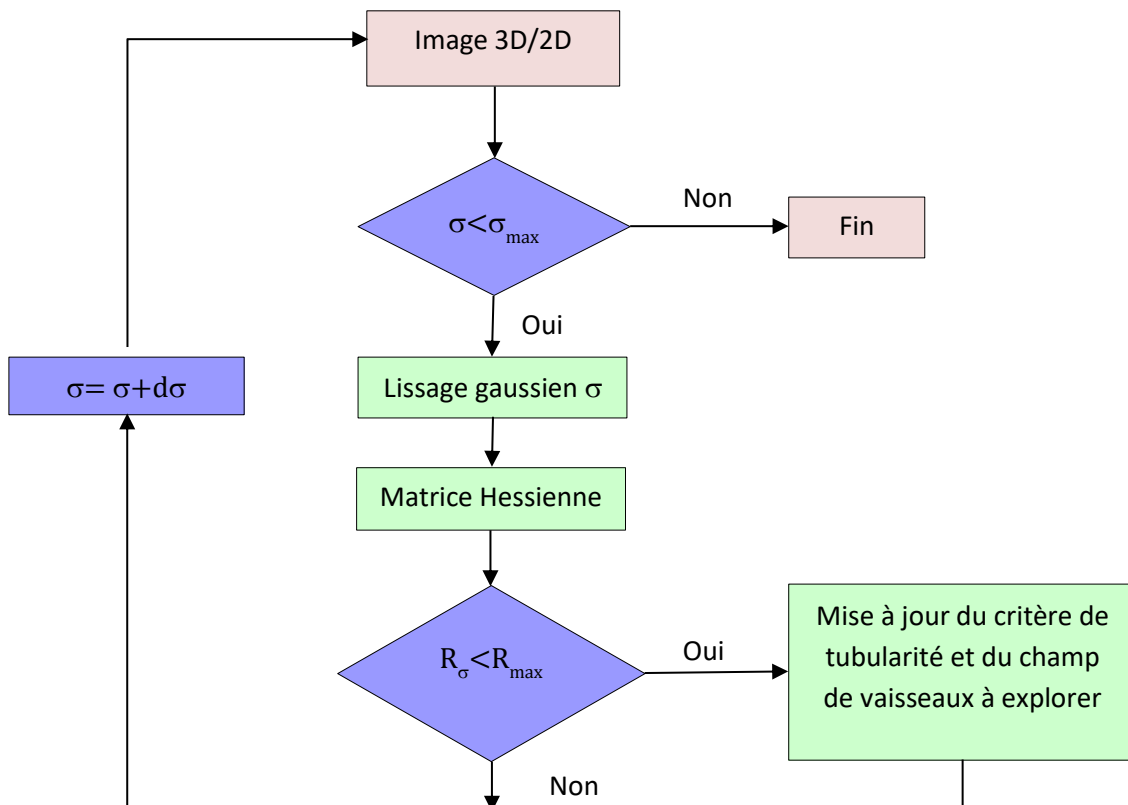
Image 3D/2D

$\sigma<\sigma_{max}$

Non

Fin

Oui

$\sigma= \sigma+d\sigma$

Lissage gaussien $\sigma$

Matrice Hessienne

$R_{\sigma}<R_{max}$

Oui

Mise à jour du critère de tubularité et du champ de vaisseaux à explorer

Non